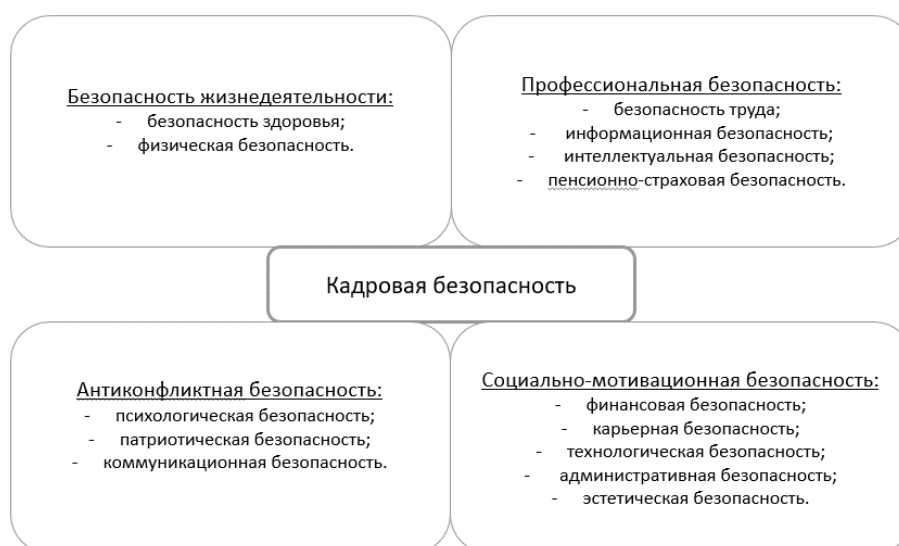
Безопасность жизнедеятельности:
- безопасность здоровья;
- физическая безопасность.

Профессиональная безопасность:
- безопасность труда;
- информационная безопасность;
- интеллектуальная безопасность;
- пенсионно-страховая безопасность.

Кадровая безопасность

Антиконфликтная безопасность:
- психологическая безопасность;
- патриотическая безопасность;
- коммуникационная безопасность.

Социально-мотивационная безопасность:
- финансовая безопасность;
- карьерная безопасность;
- технологическая безопасность;
- административная безопасность;
- эстетическая безопасность.